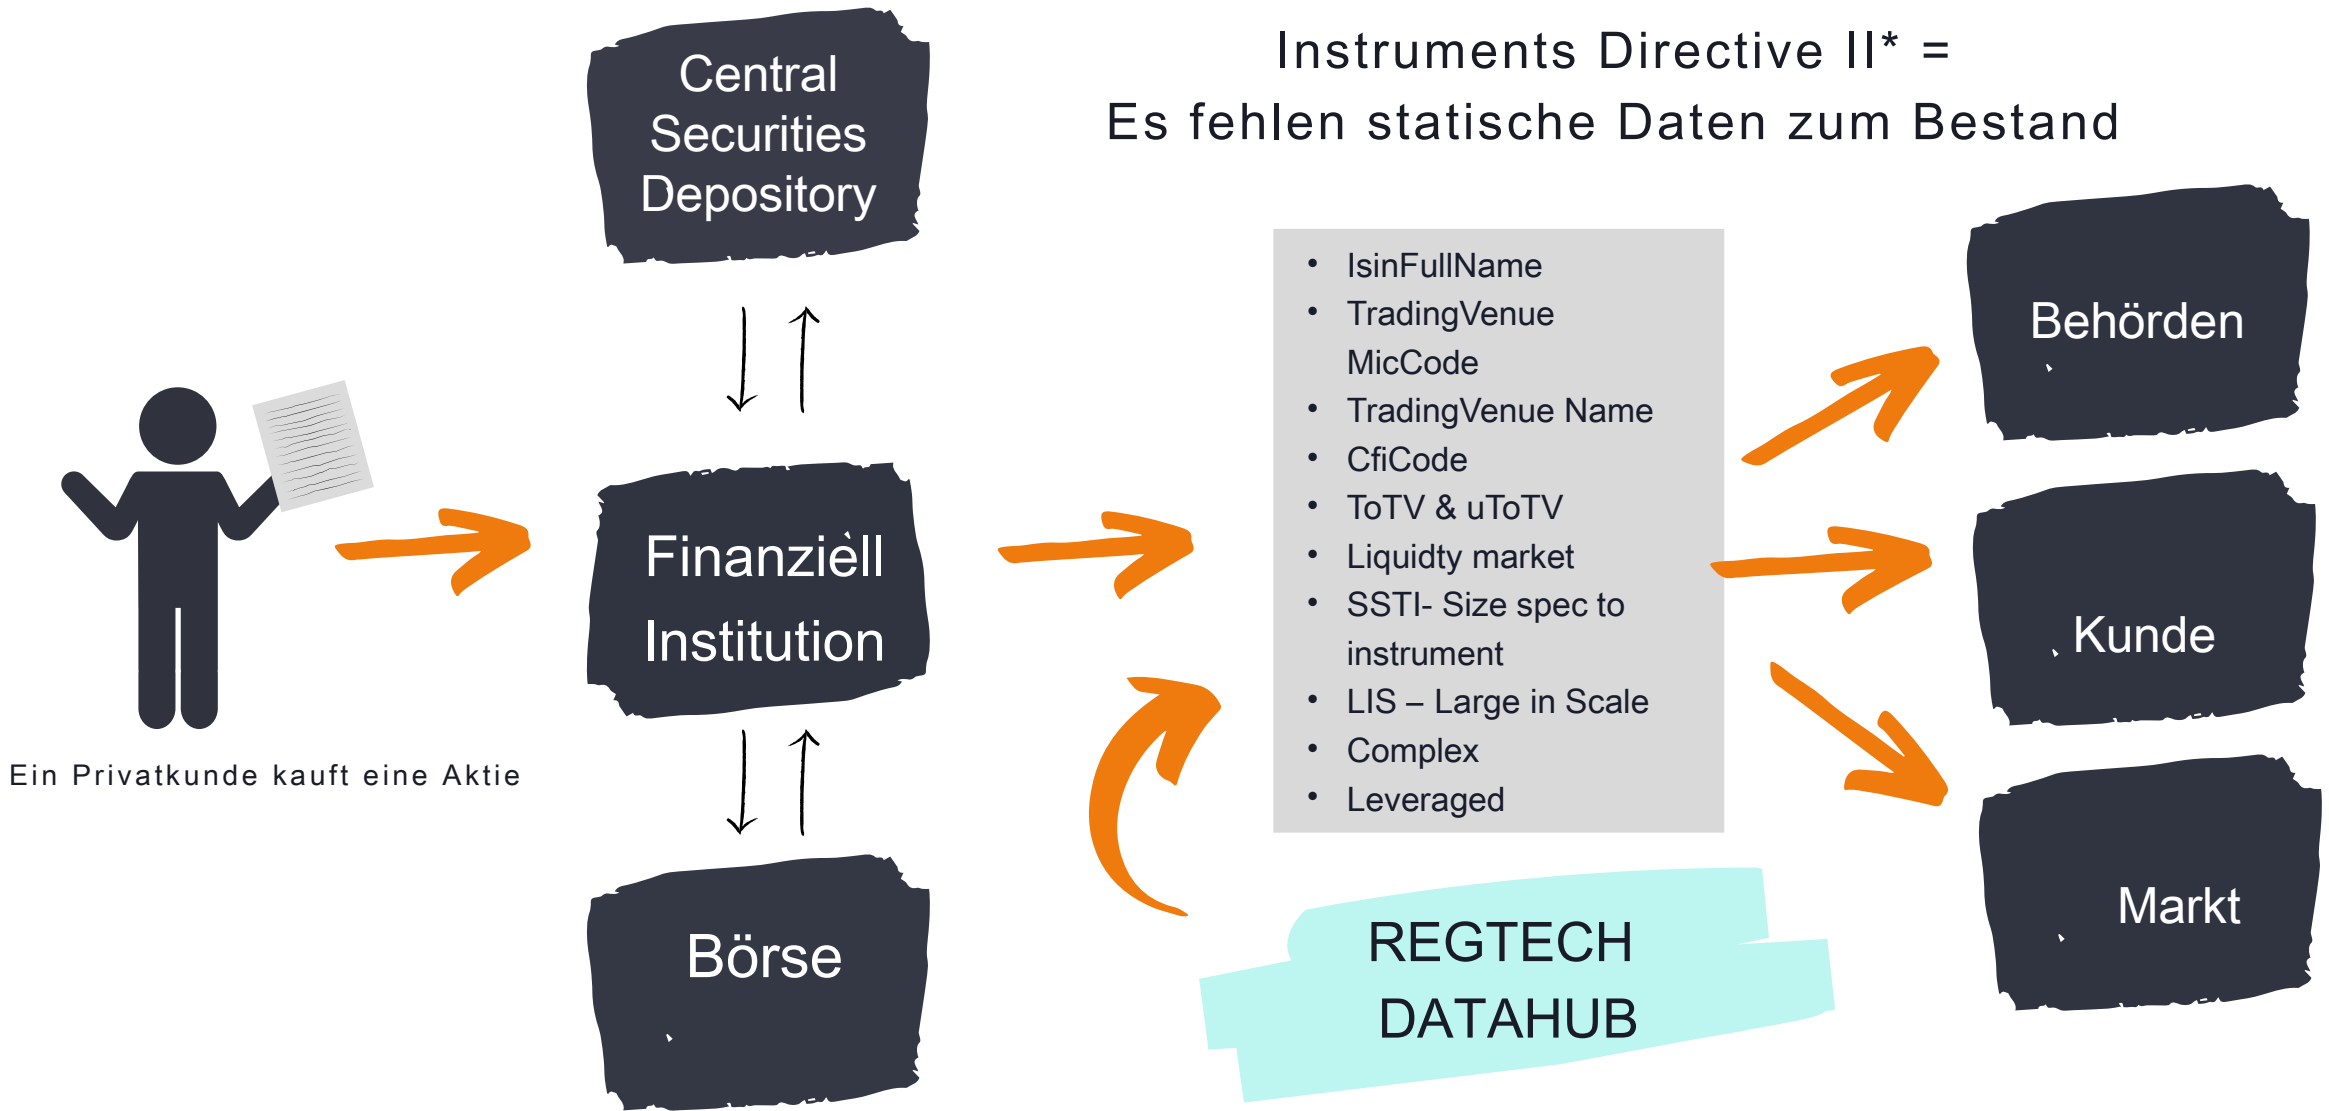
Central Securities Depository

Instruments Directive II* =
Es fehlen statische Daten zum Bestand

- IsinFullName
- TradingVenue MicCode
- TradingVenue Name
- CfiCode
- ToTV & uToTV
- Liquidty market
- SSTI- Size spec to instrument
- LIS – Large in Scale
- Complex
- Leveraged

Behörden

Kunde

Markt

Ein Privatkunde kauft eine Aktie

Finanziell Institution

Börse

REGTECH DATAHUB